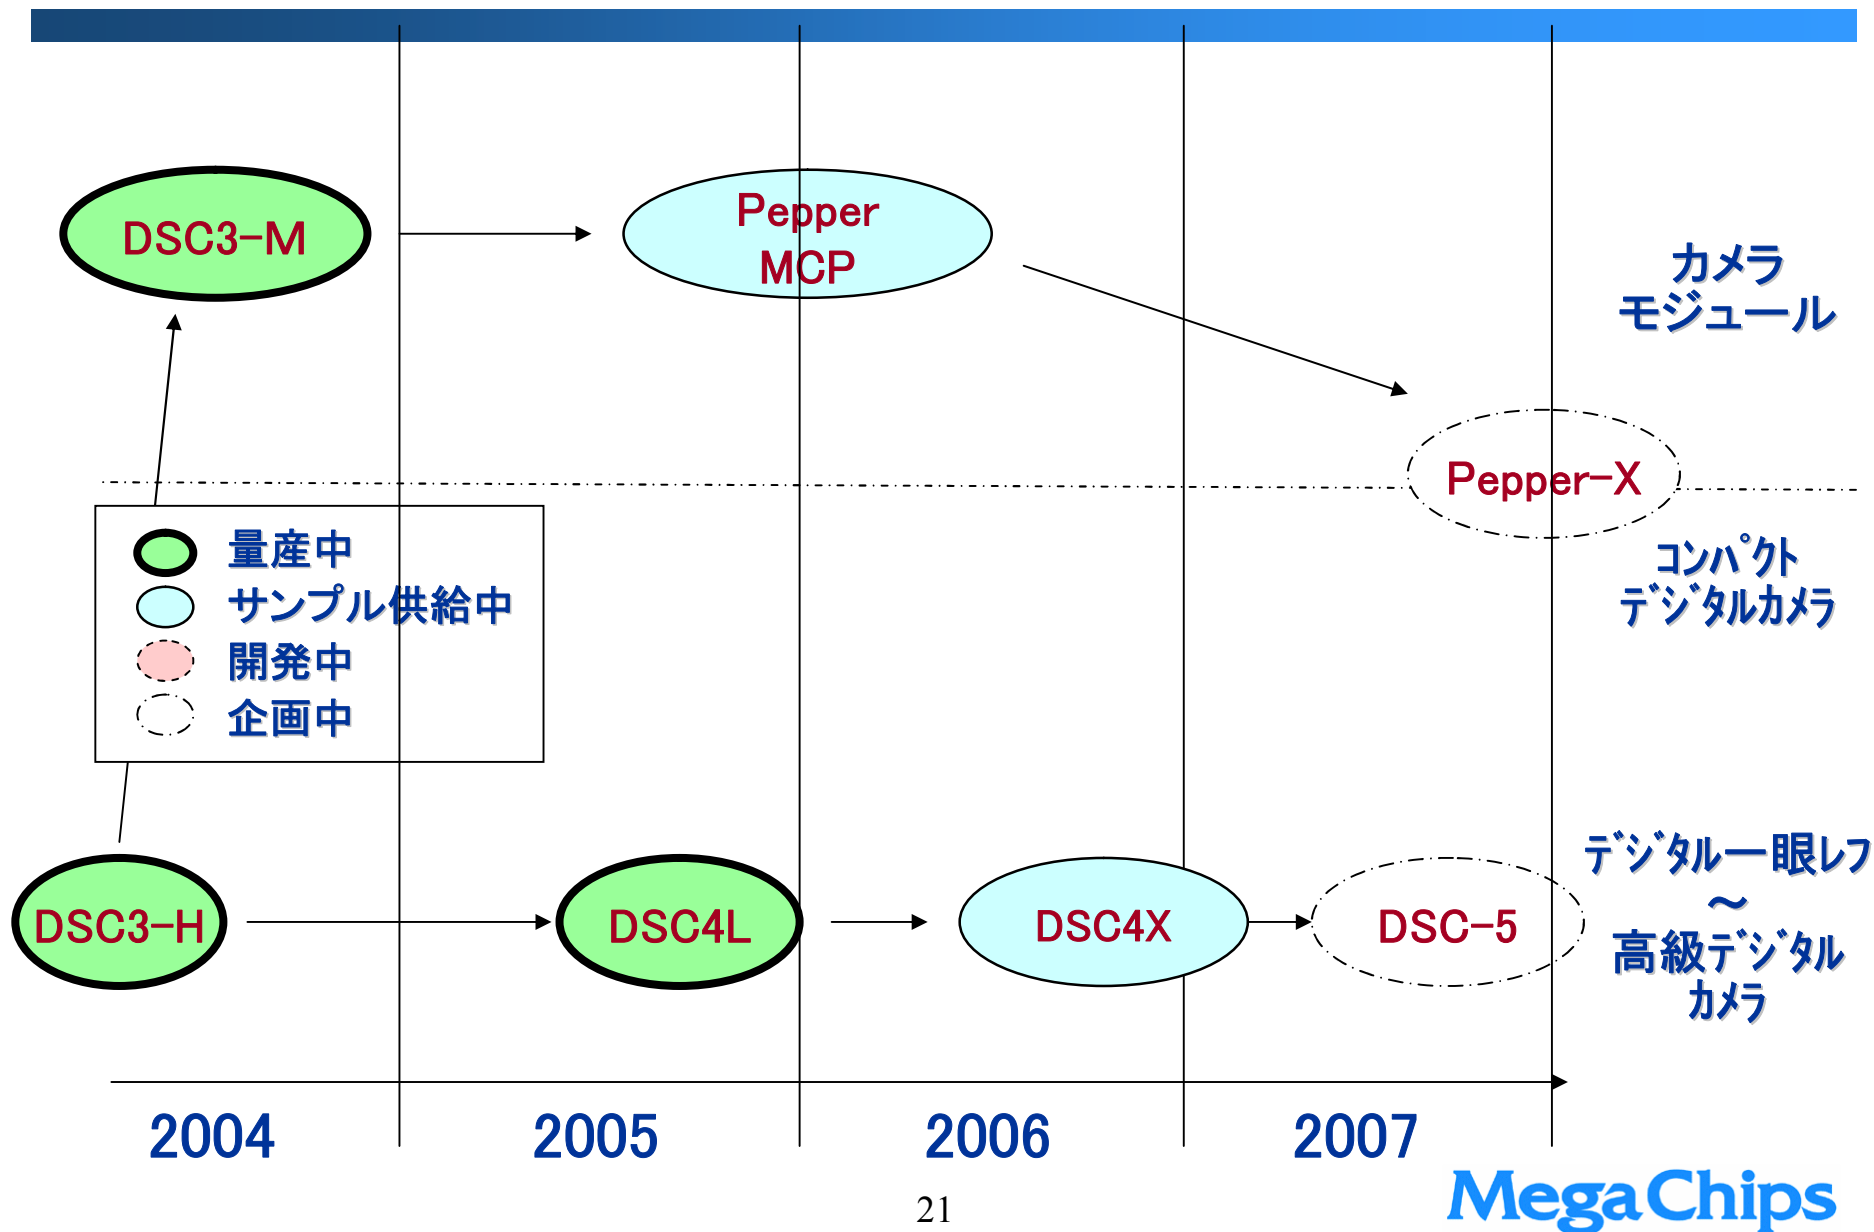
DSC3-M

Pepper MCP

カメラモジュール

Pepper-X

コンパクトデジタルカメラ

量産中
サンプル供給中
開発中
企画中

DSC3-H

DSC4L

DSC4X

DSC-5

デジタル一眼レフ
～
高級デジタルカメラ

2004

2005

2006

2007

21

MegaChips